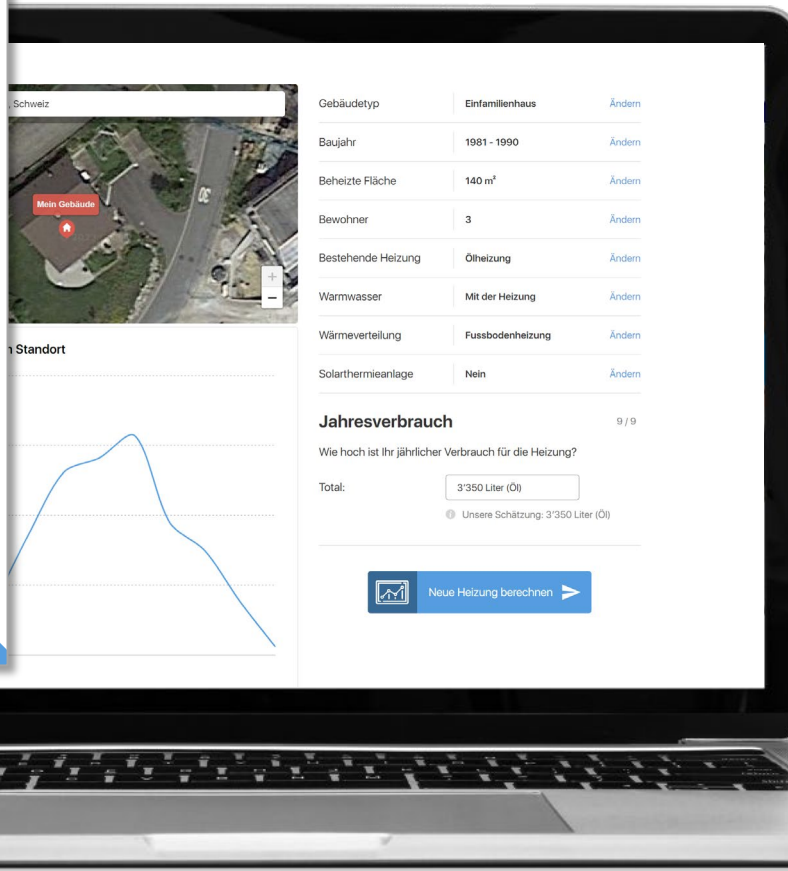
, Schweiz

Mein Gebäude

+
−

n Standort

| Gebäudetyp | Einfamilienhaus | Ändern |
|---|---|---|
| Baujahr | 1981 - 1990 | Ändern |
| Beheizte Fläche | 140 m² | Ändern |
| Bewohner | 3 | Ändern |
| Bestehende Heizung | Ölheizung | Ändern |
| Warmwasser | Mit der Heizung | Ändern |
| Wärmeverteilung | Fussbodenheizung | Ändern |
| Solarthermieanlage | Nein | Ändern |

Jahresverbrauch

9 / 9

Wie hoch ist Ihr jährlicher Verbrauch für die Heizung?

Total: 3'350 Liter (Öl)

Unsere Schätzung: 3'350 Liter (Öl)

Neue Heizung berechnen